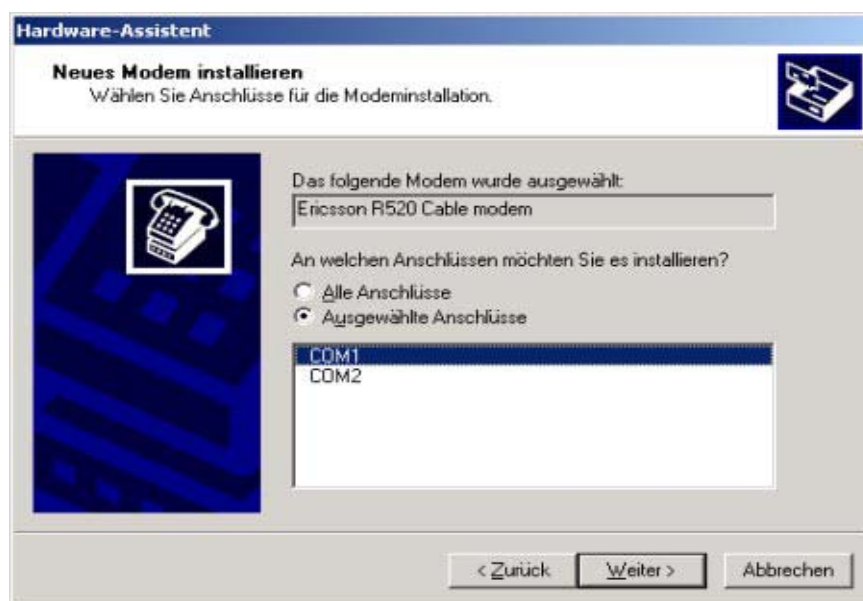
Hardware-Assistent

Neues Modem installieren
Wählen Sie Anschlüsse für die Modeminstallation.

Das folgende Modem wurde ausgewählt:
Ericsson R520 Cable modem

An welchen Anschlüssen möchten Sie es installieren?
Alle Anschlüsse
Ausgewählte Anschlüsse

COM1
COM2

< Zurück
Weiter >
Abbrechen